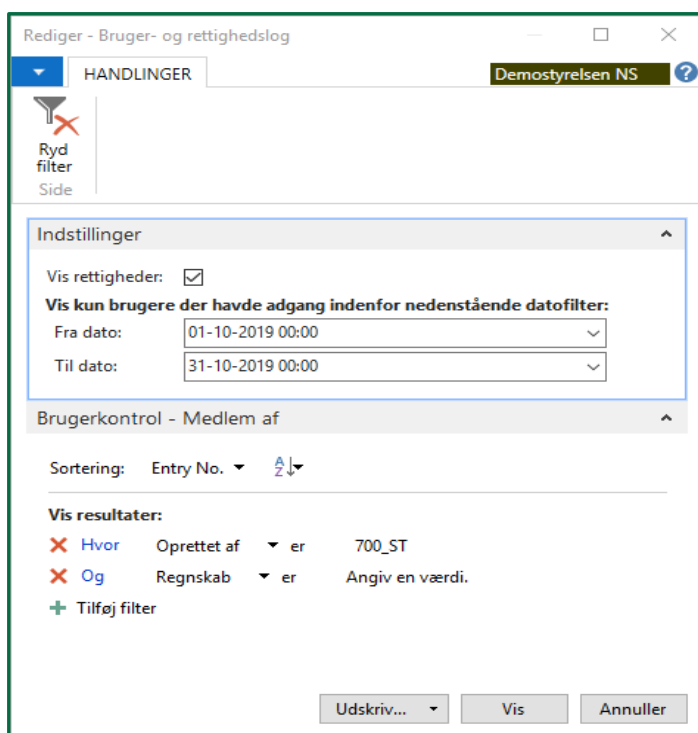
Rediger - Bruger- og rettighedslog

HANDLINGER

Demostyrelsen NS

?

Ryd filter

Side

Indstillinger

Vis rettigheder: ☑

Vis kun brugere der havde adgang indenfor nedenstående datofilter:

Fra dato: 01-10-2019 00:00

Til dato: 31-10-2019 00:00

Brugerkontrol - Medlem af

Sortering: Entry No.

Vis resultater:

Hvor Oprettet af er 700_ST

Og Regnskab er Angiv en værdi.

Tilføj filter

Udskriv...

Vis

Annuller